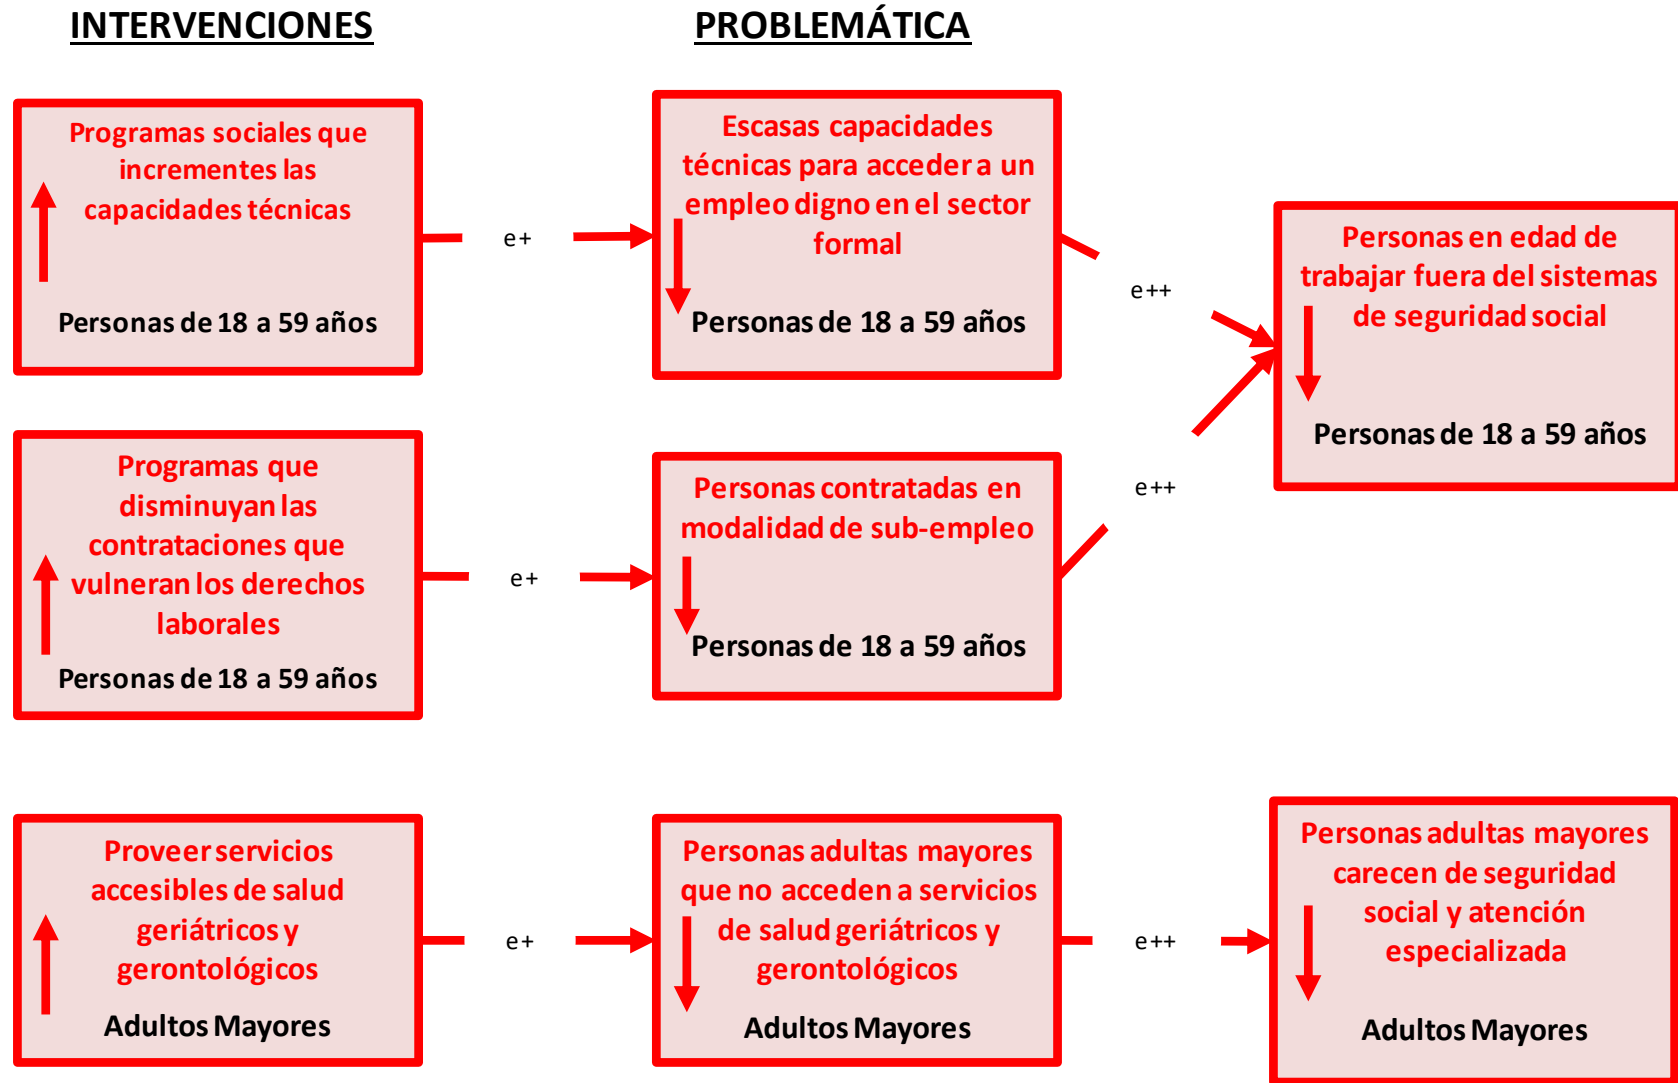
INTERVENCIONES

PROBLEMÁTICA

Programas sociales que incrementes las capacidades técnicas

Personas de 18 a 59 años

e+

Escasas capacidades técnicas para acceder a un empleo digno en el sector formal

Personas de 18 a 59 años

e++

Personas en edad de trabajar fuera del sistemas de seguridad social

Personas de 18 a 59 años

Programas que disminuyan las contrataciones que vulneran los derechos laborales

Personas de 18 a 59 años

e+

Personas contratadas en modalidad de sub-empleo

Personas de 18 a 59 años

e++

Proveer servicios accesibles de salud geriátricos y gerontológicos

Adultos Mayores

e+

Personas adultas mayores que no acceden a servicios de salud geriátricos y gerontológicos

Adultos Mayores

e++

Personas adultas mayores carecen de seguridad social y atención especializada

Adultos Mayores